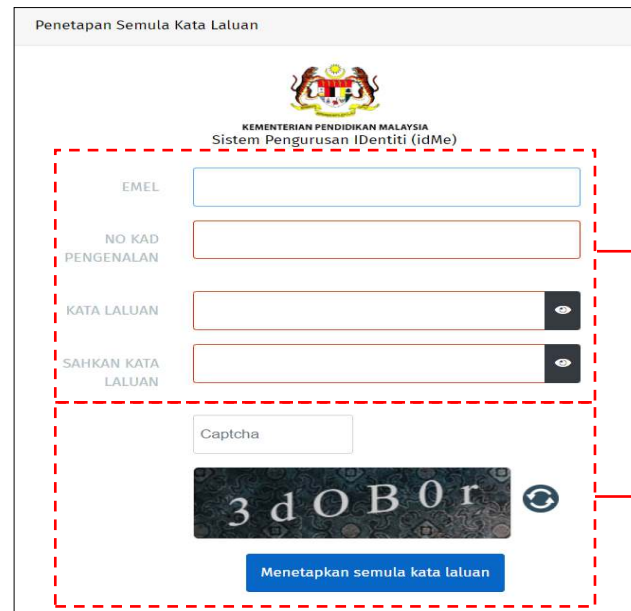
Penetapan Semula Kata Laluan

KEMENTERIAN PENDIDIKAN MALAYSIA
Sistem Pengurusan IDentiti (idMe)

EMEL

NO KAD PENGENALAN

KATA LALUAN

SAHKAN KATA LALUAN

Captcha

3dOB0r

Menetapkan semula kata laluan